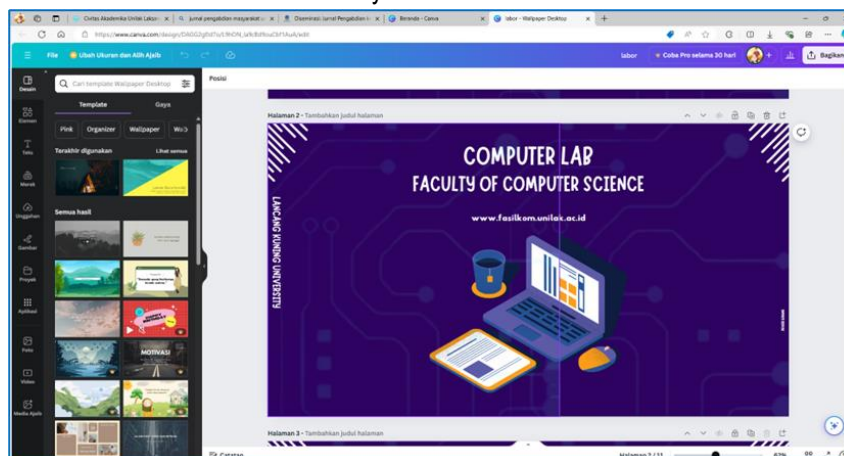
Civitas Akademika Unilak Lakso | Jurnal pengabdian masyarakat | Diseminasi Jurnal Pengabdian | Beranda - Canva | labor - Wallpaper Desktop

https://www.canva.com/design/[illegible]/edit

File | Ubah Ukuran dan Alih Ajaib | labor | Coba Pro selama 30 hari | Bagikan

Desain | Elemen | Teks | Merek | Unggahan | Gambar | Proyek | Aplikasi | Foto | Video | Media Ajaib

Cari template Wallpaper Desktop

Template | Gaya

Pink | Organizer | Wallpaper | Web

Terakhir digunakan | Lihat semua

Semua hasil

MOTIVASI

Posisi

Halaman 2 - Tambahkan judul halaman

COMPUTER LAB
FACULTY OF COMPUTER SCIENCE

www.fasilkom.unilak.ac.id

LANCANG KUNING UNIVERSITY

Halaman 3 - Tambahkan judul halaman

Catatan | Halaman 2 / 11 | 67%